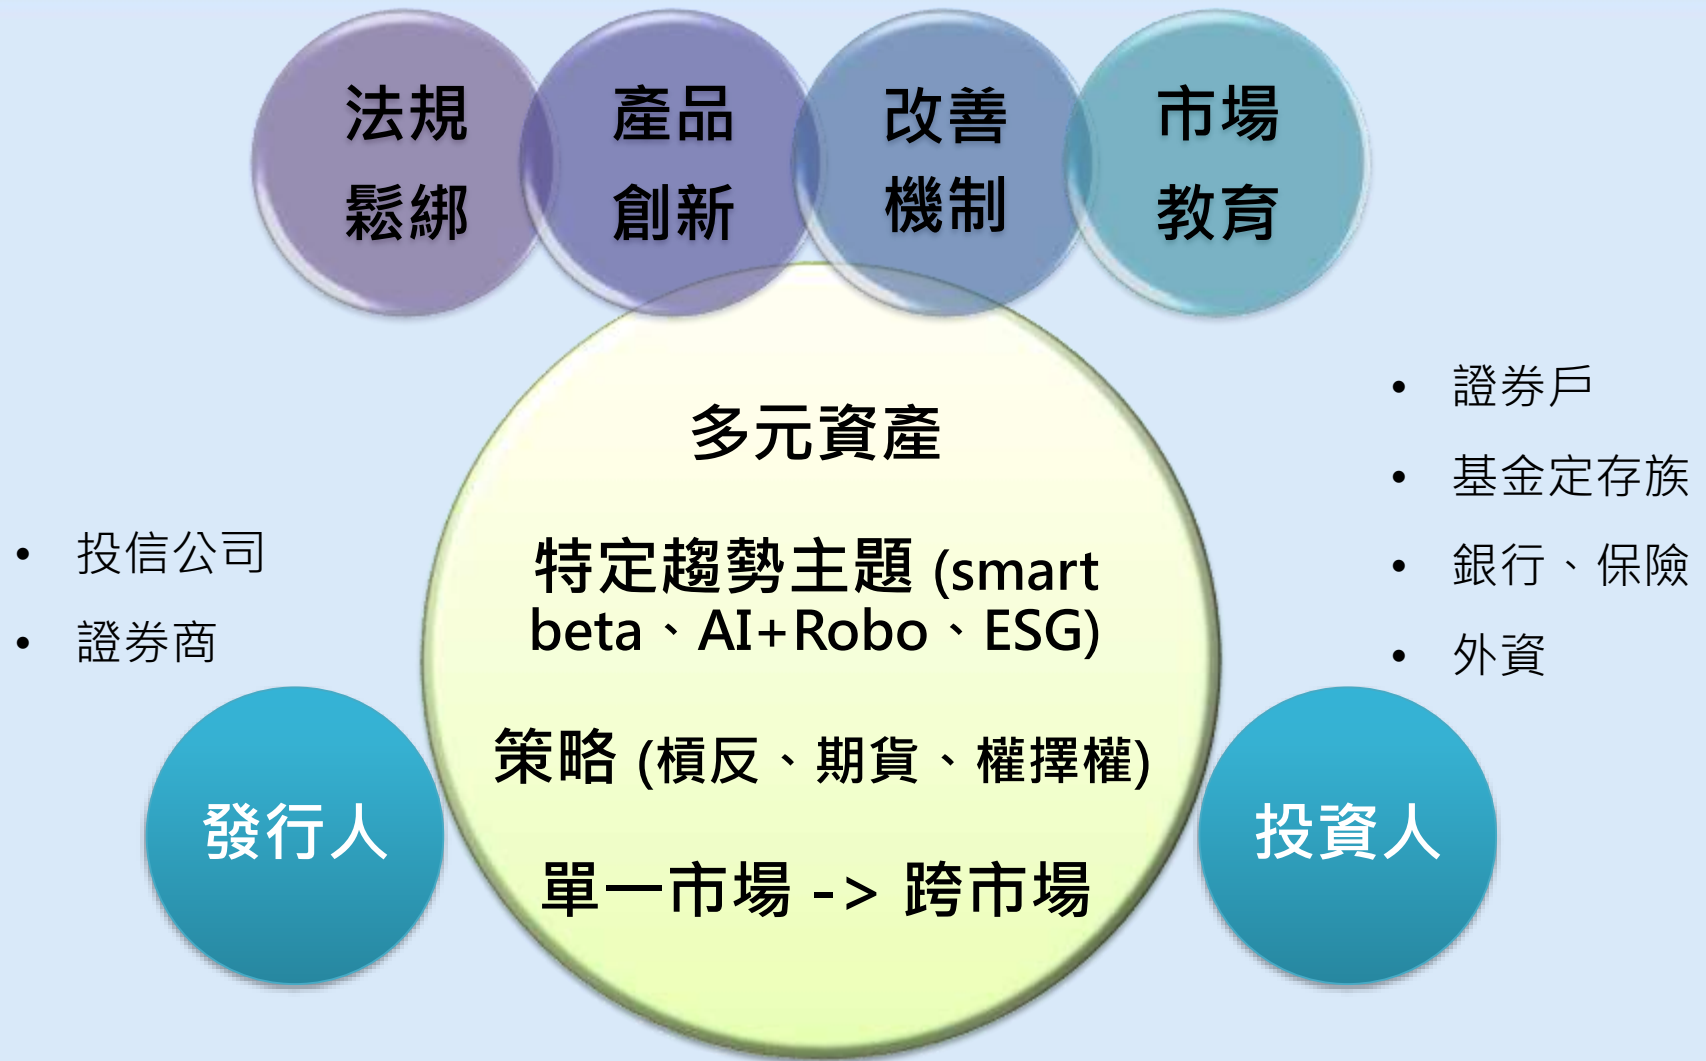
法規鬆綁

產品創新

改善機制

市場教育

多元資產

特定趨勢主題 (smart beta、AI+Robo、ESG)

策略 (槓反、期貨、權擇權)

單一市場 -> 跨市場

• 投信公司
• 證券商

發行人

• 證券戶
• 基金定存族
• 銀行、保險
• 外資

投資人